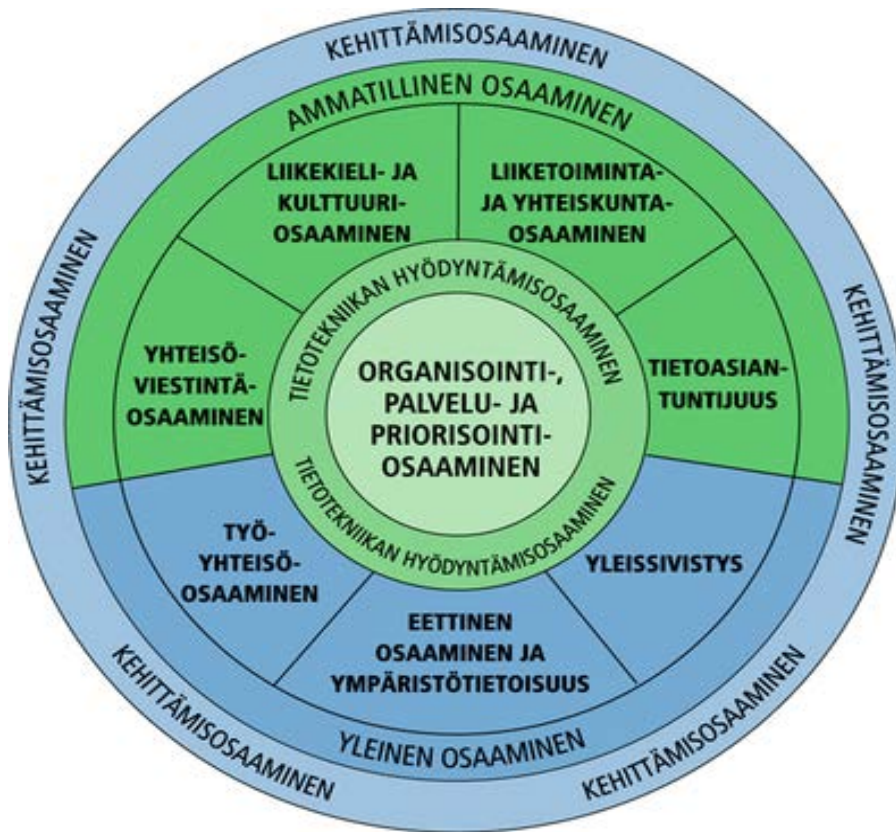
KEHITTÄMISOSAAMINEN

AMMATILLINEN OSAAMINEN

LIIKEKIELI- JA KULTTUURI-OSAAMINEN

LIIKETOIMINTA- JA YHTEISKUNTA-OSAAMINEN

KEHITTÄMISOSAAMINEN

KEHITTÄMISOSAAMINEN

TIETOTEKNIIKAN HYÖDYNTÄMISOSAAMINEN

YHTEISÖ-VIESTINTÄ-OSAAMINEN

ORGANISOINTI-, PALVELU- JA PRIORISOINTI-OSAAMINEN

TIETOASIAN-TUNTIJUUS

TIETOTEKNIIKAN HYÖDYNTÄMISOSAAMINEN

TYÖ-YHTEISÖ-OSAAMINEN

YLEISSIVISTYS

EETTINEN OSAAMINEN JA YMPÄRISTÖTIETOISUUS

YLEINEN OSAAMINEN

KEHITTÄMISOSAAMINEN

KEHITTÄMISOSAAMINEN